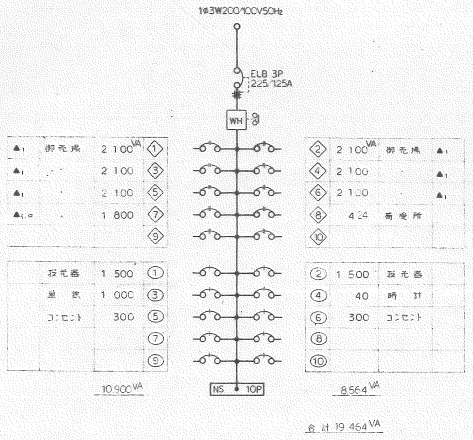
1φ3W200/100V50Hz

ELB 3P
225/125A

WH

| ▲1 | 湯沸器 | 2 100$^{VA}$ | ◇1 |
|---|---|---|---|
| ▲1 | | 2 100 | ◇3 |
| ▲1 | | 2 100 | ◇5 |
| ▲1 | | 1 800 | ◇7 |
| | | | ◇9 |

| ◇2 | 2 100$^{VA}$ | | ▲1 |
|---|---|---|---|
| ◇4 | 2 100 | | ▲1 |
| ◇6 | 2 100 | | ▲1 |
| ◇8 | 4 24 | 蓄熱所 | |
| ◇10 | | | |

| 投光器 | 1 500 | 1 |
|---|---|---|
| 照 度 | 1 000 | 3 |
| コンセント | 300 | 5 |
| | | 7 |
| | | 9 |

| 2 | 1 500 | 投光器 |
|---|---|---|
| 4 | 40 | 時 計 |
| 6 | 300 | コンセント |
| 8 | | |
| 10 | | |

10 900$^{VA}$

NS 10P

8 564$^{VA}$

合 計 19 464$^{VA}$